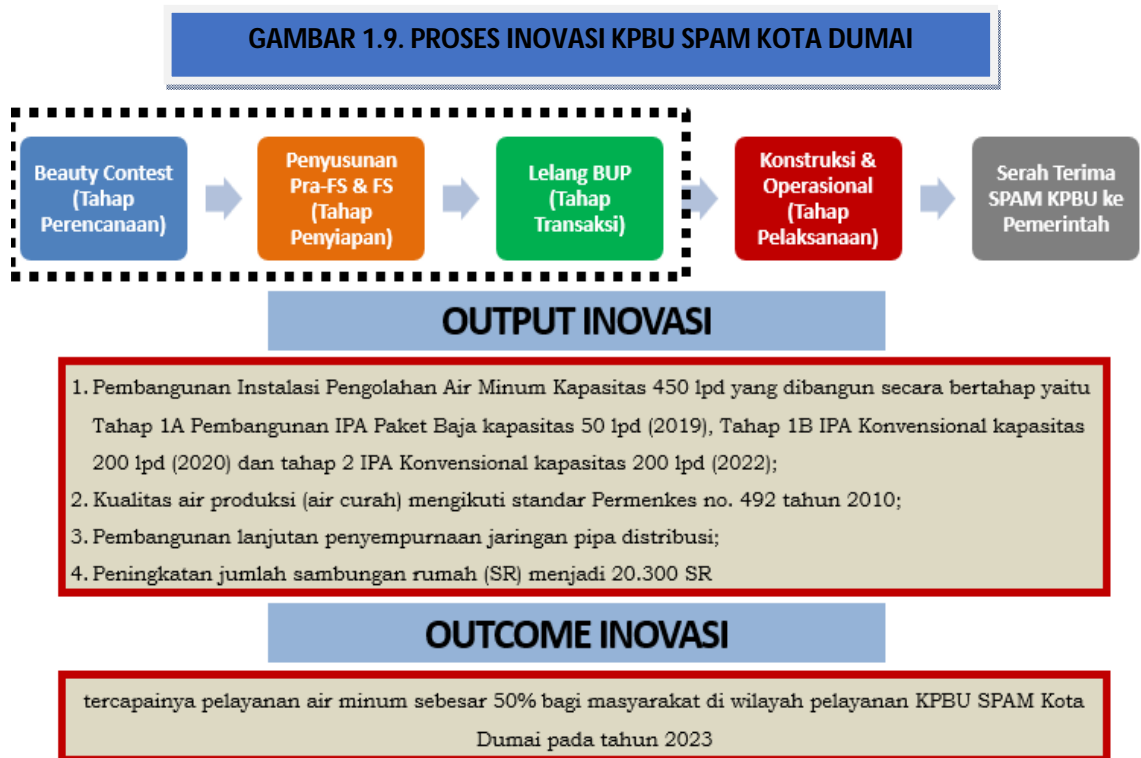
GAMBAR 1.9. PROSES INOVASI KPBU SPAM KOTA DUMAI

Beauty Contest (Tahap Perencanaan)

Penyusunan Pra-FS & FS (Tahap Penyiapan)

Lelang BUP (Tahap Transaksi)

Konstruksi & Operasional (Tahap Pelaksanaan)

Serah Terima SPAM KPBU ke Pemerintah

OUTPUT INOVASI

1. Pembangunan Instalasi Pengolahan Air Minum Kapasitas 450 lpd yang dibangun secara bertahap yaitu Tahap 1A Pembangunan IPA Paket Baja kapasitas 50 lpd (2019), Tahap 1B IPA Konvensional kapasitas 200 lpd (2020) dan tahap 2 IPA Konvensional kapasitas 200 lpd (2022);
2. Kualitas air produksi (air curah) mengikuti standar Permenkes no. 492 tahun 2010;
3. Pembangunan lanjutan penyempurnaan jaringan pipa distribusi;
4. Peningkatan jumlah sambungan rumah (SR) menjadi 20.300 SR

OUTCOME INOVASI

tercapainya pelayanan air minum sebesar 50% bagi masyarakat di wilayah pelayanan KPBU SPAM Kota Dumai pada tahun 2023